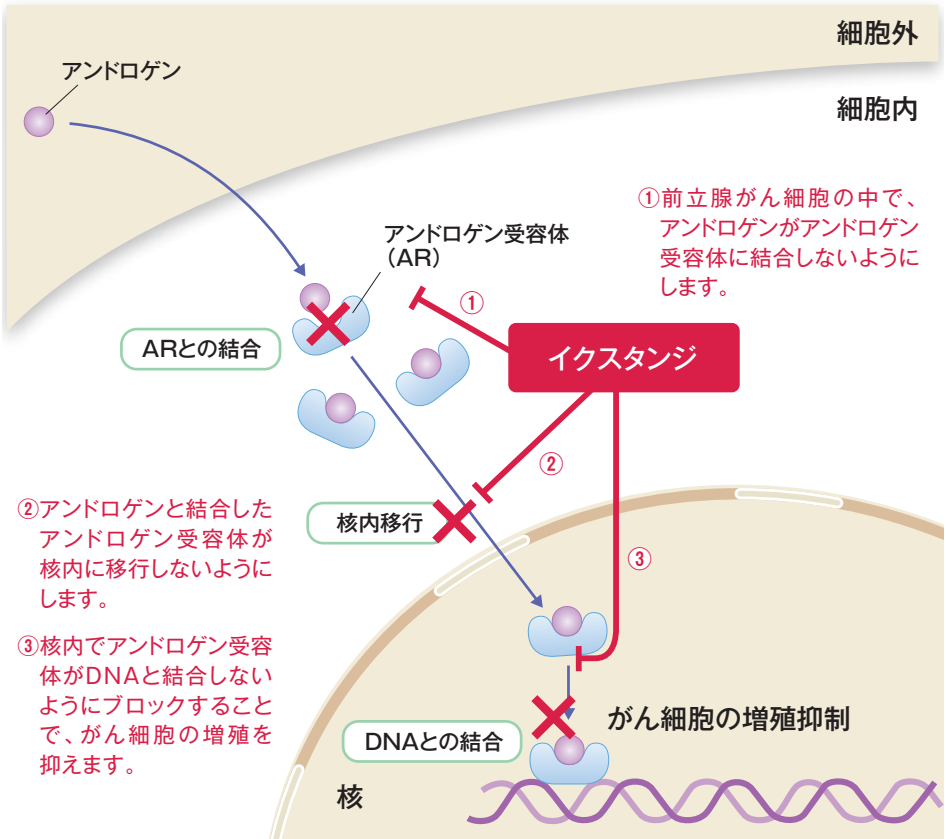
細胞外

細胞内

アンドロゲン

アンドロゲン受容体（AR）

①前立腺がん細胞の中で、アンドロゲンがアンドロゲン受容体に結合しないようにします。

①

ARとの結合

イクスタンジ

②

②アンドロゲンと結合したアンドロゲン受容体が核内に移行しないようにします。

核内移行

③

③核内でアンドロゲン受容体がDNAと結合しないようにブロックすることで、がん細胞の増殖を抑えます。

がん細胞の増殖抑制

DNAとの結合

核